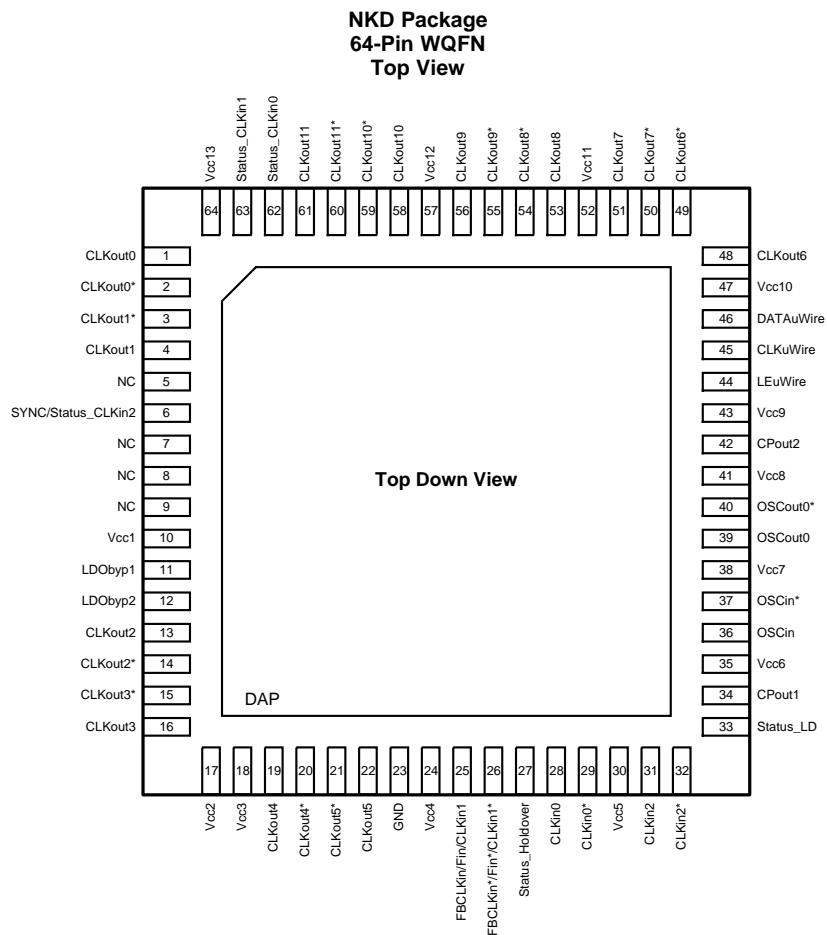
NKD Package
64-Pin WQFN
Top View

Vcc13 64
Status_CLKin1 63
Status_CLKin0 62
CLKout11 61
CLKout11* 60
CLKout10* 59
CLKout10 58
Vcc12 57
CLKout9 56
CLKout9* 55
CLKout8* 54
CLKout8 53
Vcc11 52
CLKout7 51
CLKout7* 50
CLKout6* 49

CLKout0 1
CLKout0* 2
CLKout1* 3
CLKout1 4
NC 5
SYNC/Status_CLKin2 6
NC 7
NC 8
NC 9
Vcc1 10
LDObyp1 11
LDObyp2 12
CLKout2 13
CLKout2* 14
CLKout3* 15
CLKout3 16

Top Down View

DAP

48 CLKout6
47 Vcc10
46 DATAuWire
45 CLKuWire
44 LEuWire
43 Vcc9
42 CPout2
41 Vcc8
40 OSCout0*
39 OSCout0
38 Vcc7
37 OSCin*
36 OSCin
35 Vcc6
34 CPout1
33 Status_LD

17 Vcc2
18 Vcc3
19 CLKout4
20 CLKout4*
21 CLKout5*
22 CLKout5
23 GND
24 Vcc4
25 FBCLKin/Fin/CLKin1
26 FBCLKin*/Fin*/CLKin1*
27 Status_Holdover
28 CLKin0
29 CLKin0*
30 Vcc5
31 CLKin2
32 CLKin2*